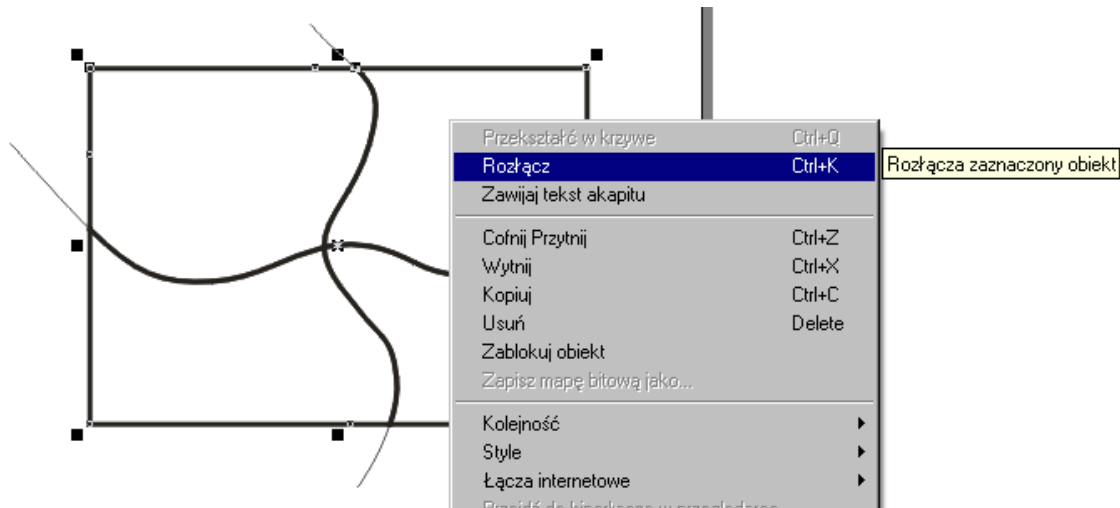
Przekształć w krzywe Ctrl+Q
Rozłącz Ctrl+K
Zawijaj tekst akapitu

Cofnij Przytnij Ctrl+Z
Wytnij Ctrl+X
Kopiuj Ctrl+C
Usuń Delete
Zablokuj obiekt
Zapisz mapę bitową jako...

Kolejność
Style
Łącza internetowe
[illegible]

Rozłącza zaznaczony obiekt